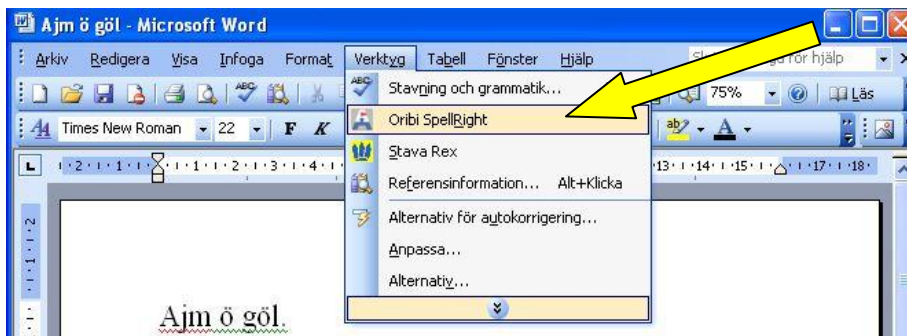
Ajm ö göl - Microsoft Word

Arkiv Redigera Visa Infoga Format Verktyg Tabell Fönster Hjälp

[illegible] för hjälp

75% Läs

Times New Roman 22 F K

Stavning och grammatik...
Oribi SpellRight
Stava Rex
Referensinformation... Alt+Klicka
Alternativ för autokorrigering...
Anpassa...
Alternativ...

Ajm ö göl.